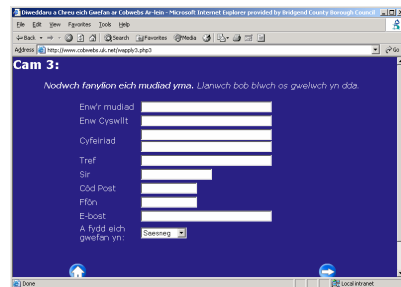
Diweddaru a Chreu eich Gwefan ar Cobwebs Ar-lein - Microsoft Internet Explorer provided by Bridgend County Borough Council

File Edit View Favorites Tools Help

Back Search Favorites Media

Address http://www.cobwebs.uk.net/wapply3.php3

Go

Cam 3:

Nodwch fanylion eich mudiad yma. Llanwch bob blwch os gwelwch yn dda.

Enw'r mudiad

Enw Cyswllt

Cyfeiriad

Tref

Sir

Côd Post

Ffôn

E-bost

A fydd eich gwefan yn:

Saesneg

Done

Local intranet